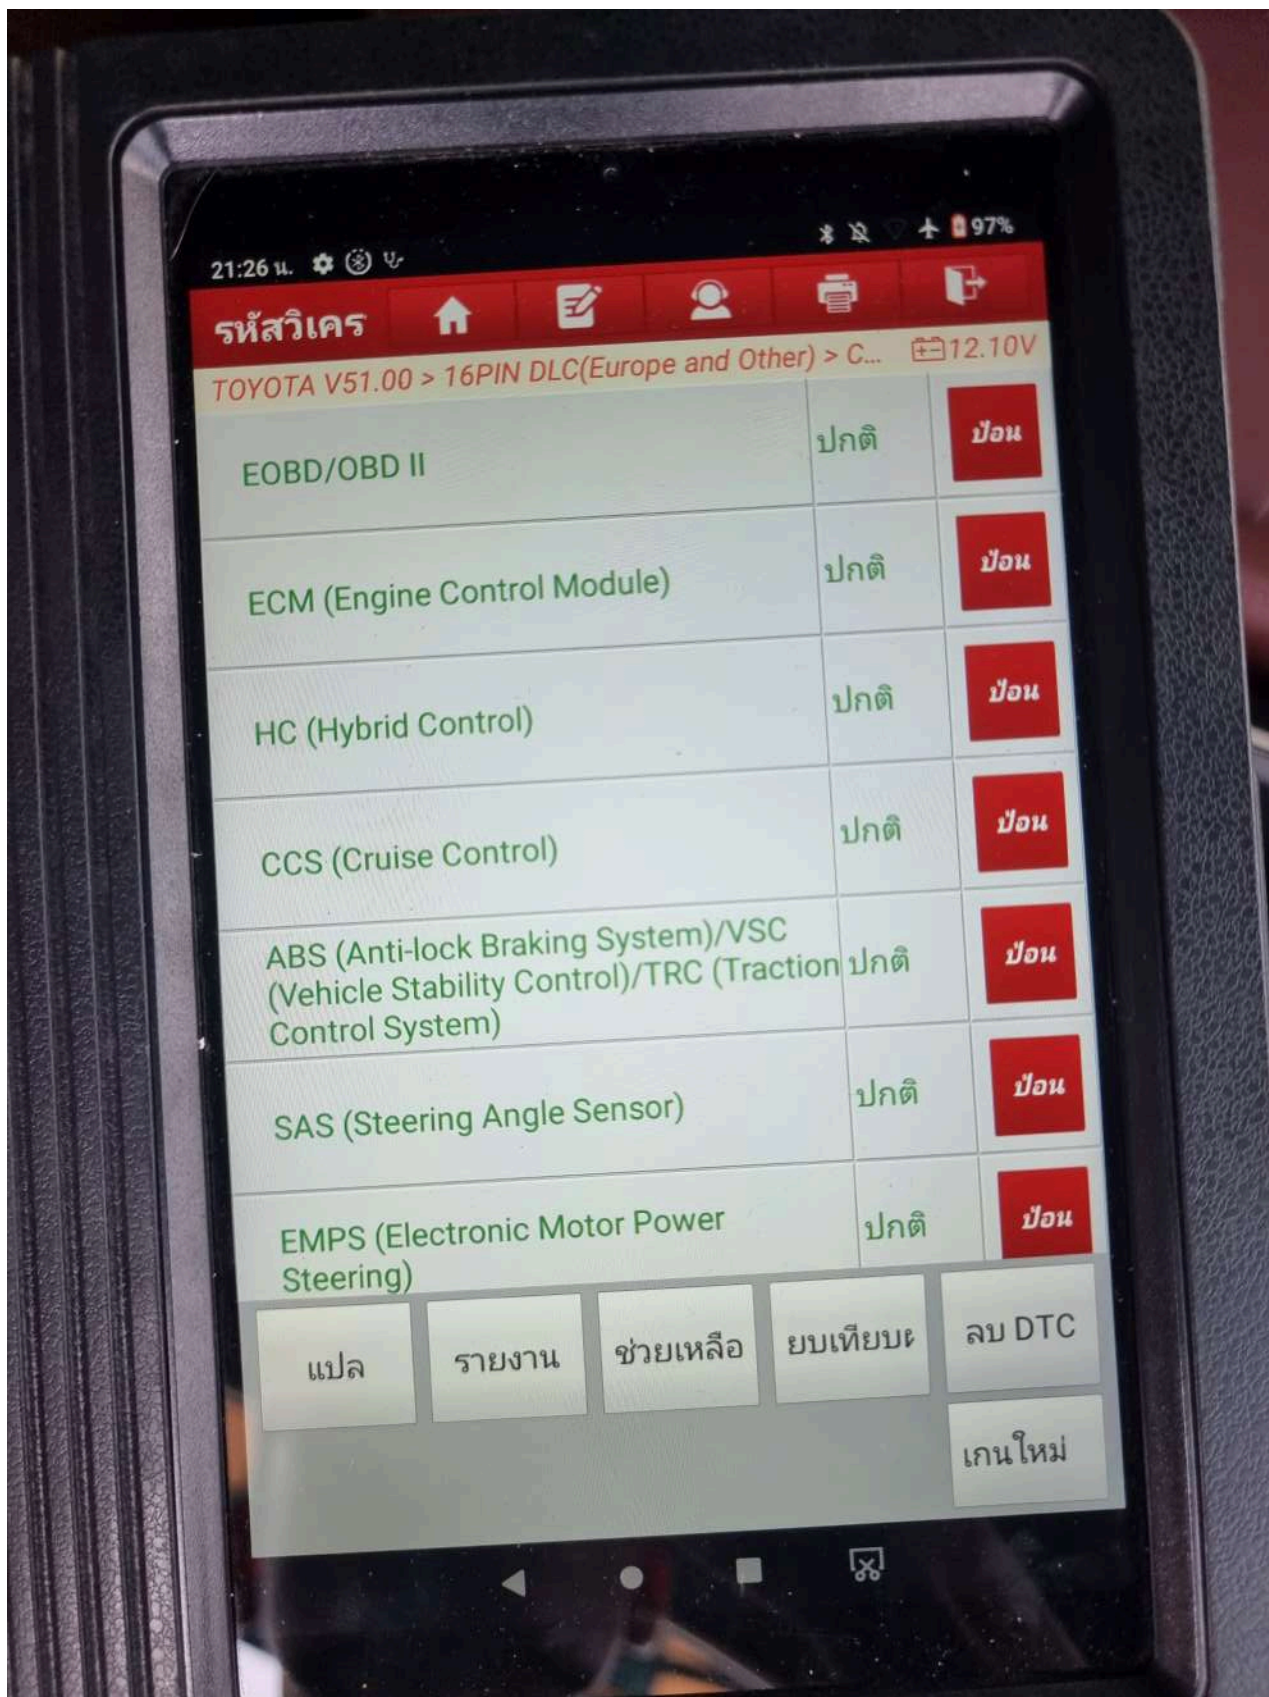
21:26 น.

97%

รหัสวิเคร

12.10V

TOYOTA V51.00 > 16PIN DLC(Europe and Other) > C...

| | | |
|---|---|---|
| EOBD/OBD II | ปกติ | ป้อน |
| ECM (Engine Control Module) | ปกติ | ป้อน |
| HC (Hybrid Control) | ปกติ | ป้อน |
| CCS (Cruise Control) | ปกติ | ป้อน |
| ABS (Anti-lock Braking System)/VSC (Vehicle Stability Control)/TRC (Traction Control System) | ปกติ | ป้อน |
| SAS (Steering Angle Sensor) | ปกติ | ป้อน |
| EMPS (Electronic Motor Power Steering) | ปกติ | ป้อน |

แปล

รายงาน

ช่วยเหลือ

ยบเทียบ

ลบ DTC

เกนใหม่